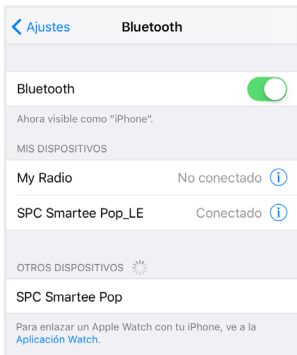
Ajustes Bluetooth

Bluetooth

Ahora visible como “iPhone”.

MIS DISPOSITIVOS

My Radio No conectado

SPC Smartee Pop_LE Conectado

OTROS DISPOSITIVOS

SPC Smartee Pop

Para enlazar un Apple Watch con tu iPhone, ve a la Aplicación Watch.